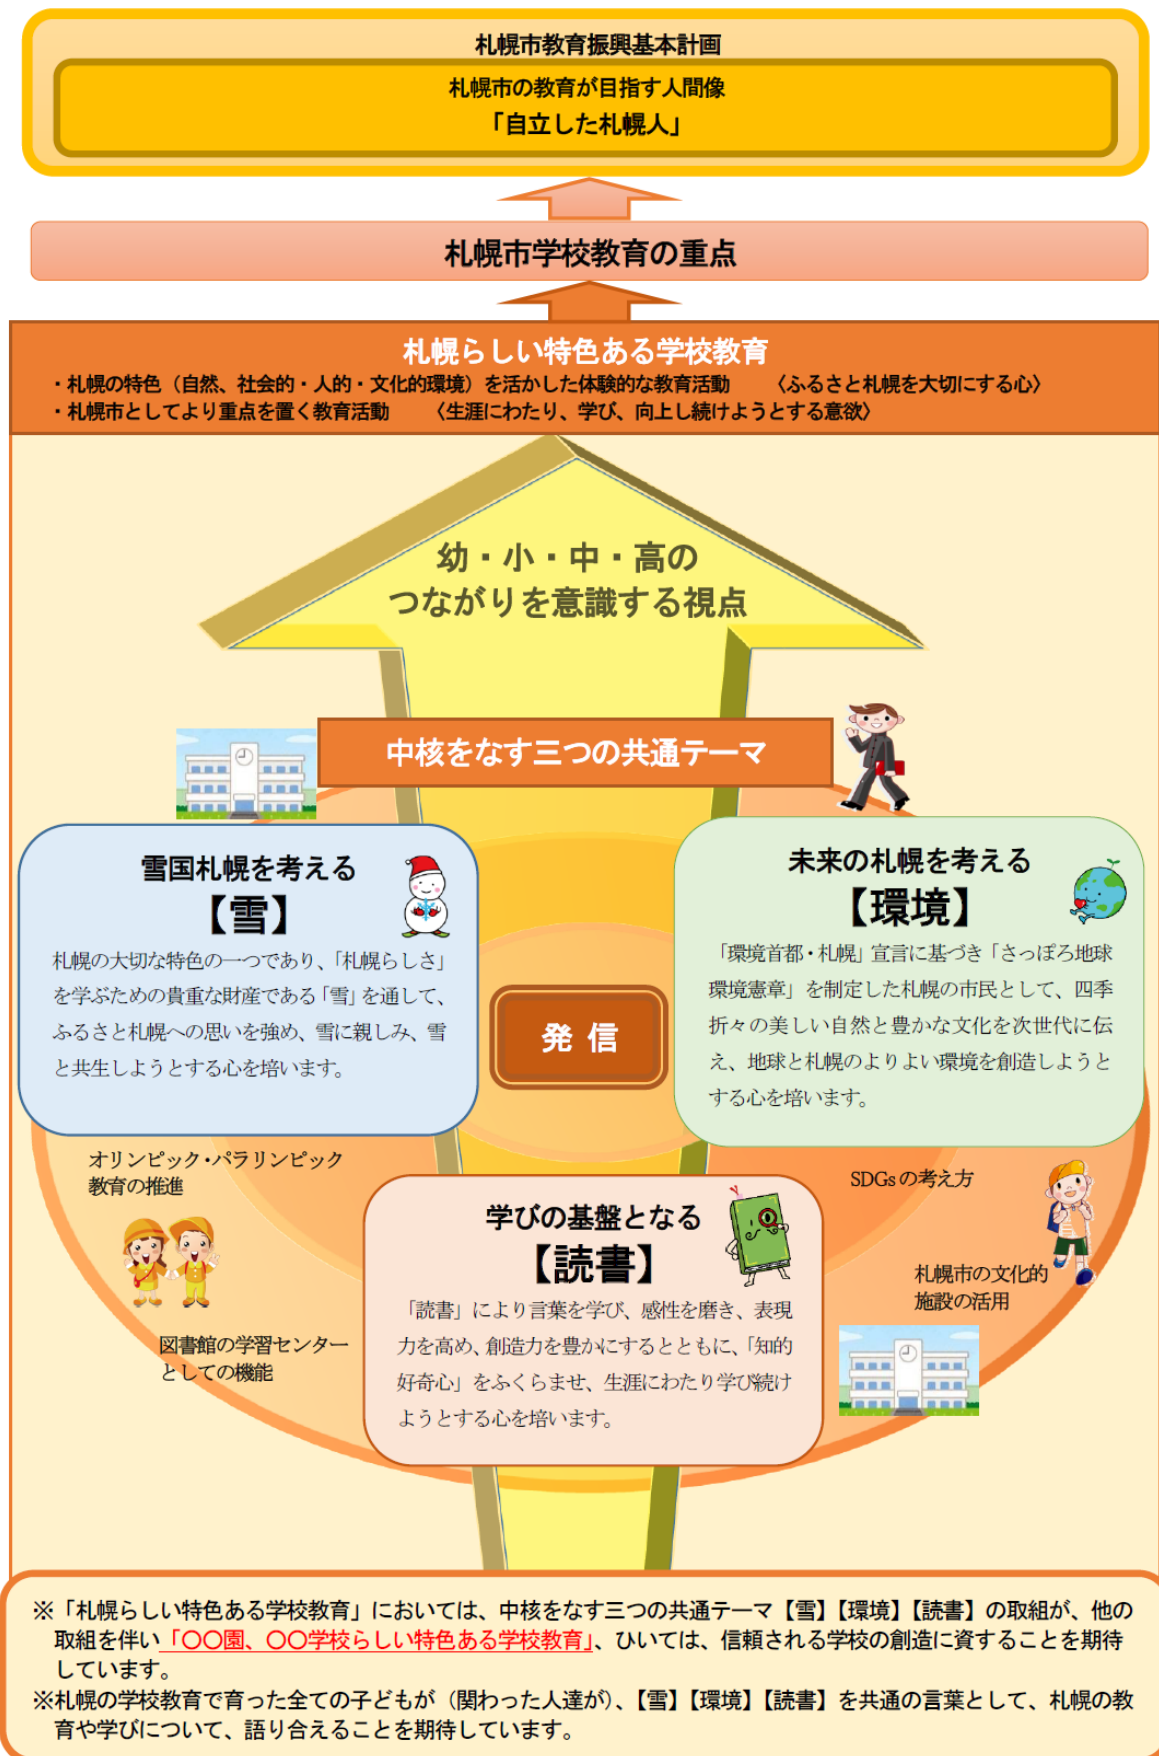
札幌市教育振興基本計画

札幌市の教育が目指す人間像
「自立した札幌人」

札幌市学校教育の重点

札幌らしい特色ある学校教育
・札幌の特色（自然、社会的・人的・文化的環境）を活かした体験的な教育活動　〈ふるさと札幌を大切にする心〉
・札幌市としてより重点を置く教育活動　〈生涯にわたり、学び、向上し続けようとする意欲〉

幼・小・中・高の
つながりを意識する視点

中核をなす三つの共通テーマ

雪国札幌を考える
【雪】
札幌の大切な特色の一つであり、「札幌らしさ」を学ぶための貴重な財産である「雪」を通して、ふるさと札幌への思いを強め、雪に親しみ、雪と共生しようとする心を培います。

発信

未来の札幌を考える
【環境】
「環境首都・札幌」宣言に基づき「さっぽろ地球環境憲章」を制定した札幌の市民として、四季折々の美しい自然と豊かな文化を次世代に伝え、地球と札幌のよりよい環境を創造しようとする心を培います。

オリンピック・パラリンピック教育の推進

SDGsの考え方

学びの基盤となる
【読書】
「読書」により言葉を学び、感性を磨き、表現力を高め、創造力を豊かにするとともに、「知的好奇心」をふくらませ、生涯にわたり学び続けようとする心を培います。

札幌市の文化的施設の活用

図書館の学習センターとしての機能

※「札幌らしい特色ある学校教育」においては、中核をなす三つの共通テーマ【雪】【環境】【読書】の取組が、他の取組を伴い「〇〇園、〇〇学校らしい特色ある学校教育」、ひいては、信頼される学校の創造に資することを期待しています。
※札幌の学校教育で育った全ての子どもが（関わった人達が）、【雪】【環境】【読書】を共通の言葉として、札幌の教育や学びについて、語り合えることを期待しています。